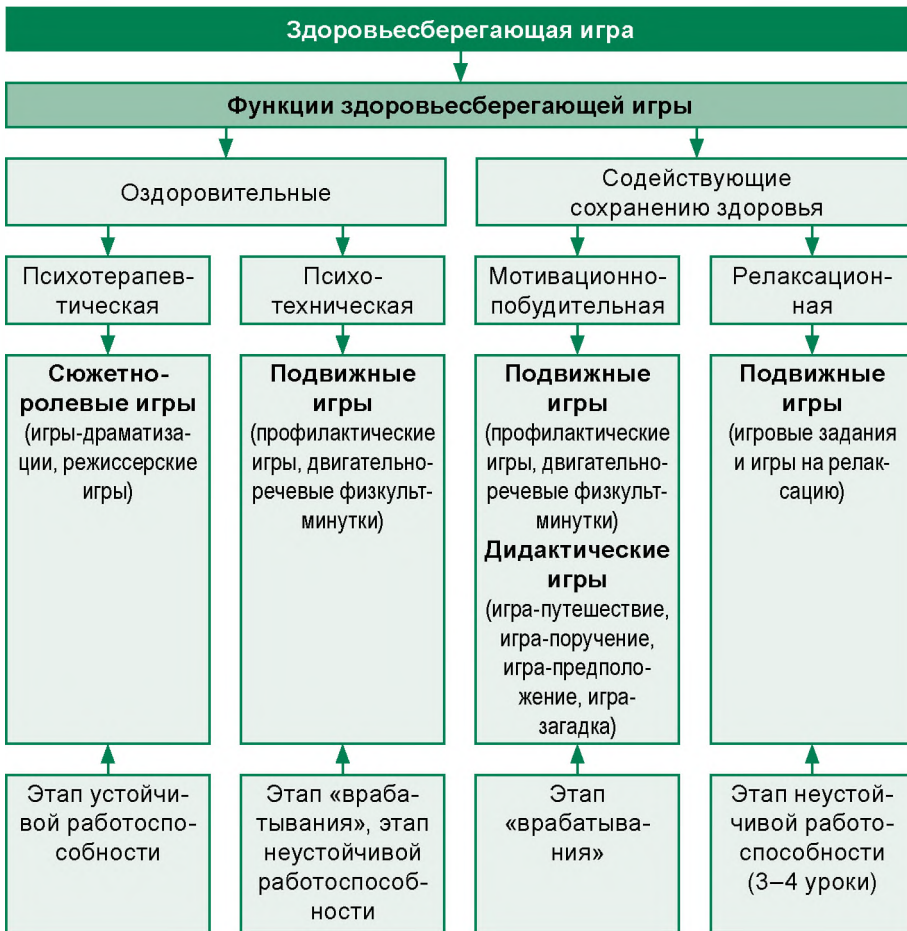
Здоровьесберегающая игра

Функции здоровьесберегающей игры

Оздоровительные

Содействующие сохранению здоровья

Психотерапевтическая

Психотехническая

Мотивационно-побудительная

Релаксационная

Сюжетно-ролевые игры (игры-драматизации, режиссерские игры)

Подвижные игры (профилактические игры, двигательно-речевые физкультминутки)

Подвижные игры (профилактические игры, двигательно-речевые физкультминутки) Дидактические игры (игра-путешествие, игра-поручение, игра-предположение, игра-загадка)

Подвижные игры (игровые задания и игры на релаксацию)

Этап устойчивой работоспособности

Этап «врабатывания», этап неустойчивой работоспособности

Этап «врабатывания»

Этап неустойчивой работоспособности (3–4 уроки)